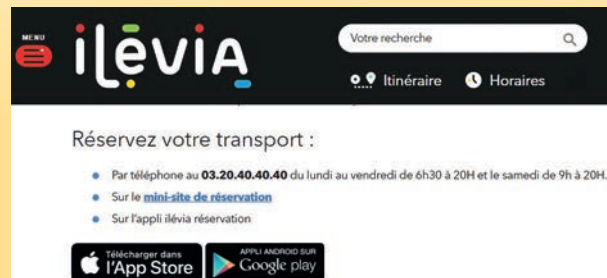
MENU

ilévia

Votre recherche

Itinéraire Horaires

Réservez votre transport :

- Par téléphone au **03.20.40.40.40** du lundi au vendredi de 6h30 à 20H et le samedi de 9h à 20H.
- Sur le **mini-site de réservation**
- Sur l'appli ilévia réservation

Télécharger dans l'App Store

APPLI ANDROID SUR Google play